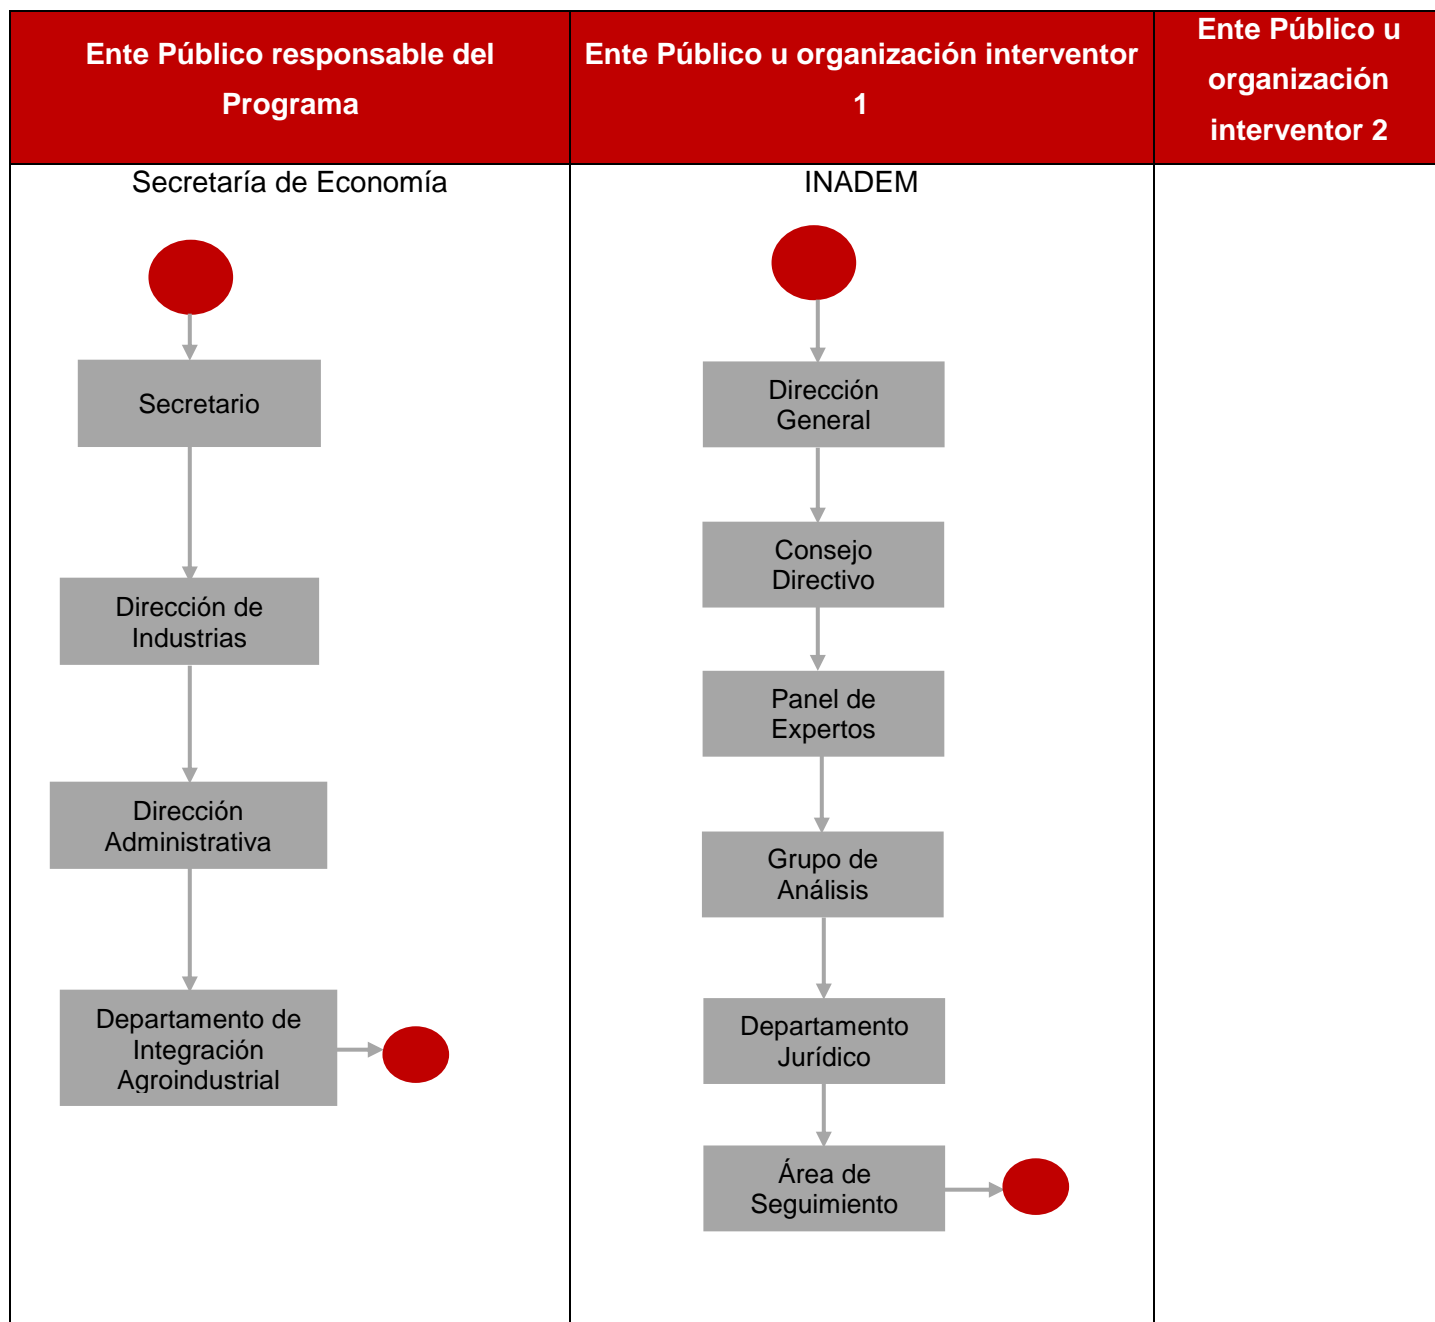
| Ente Público responsable del Programa | Ente Público u organización interventor 1 | Ente Público u organización interventor 2 |
|---|---|---|
| Secretaría de Economía | INADEM | |

Secretario

Dirección de Industrias

Dirección Administrativa

Departamento de Integración Agroindustrial

Dirección General

Consejo Directivo

Panel de Expertos

Grupo de Análisis

Departamento Jurídico

Área de Seguimiento